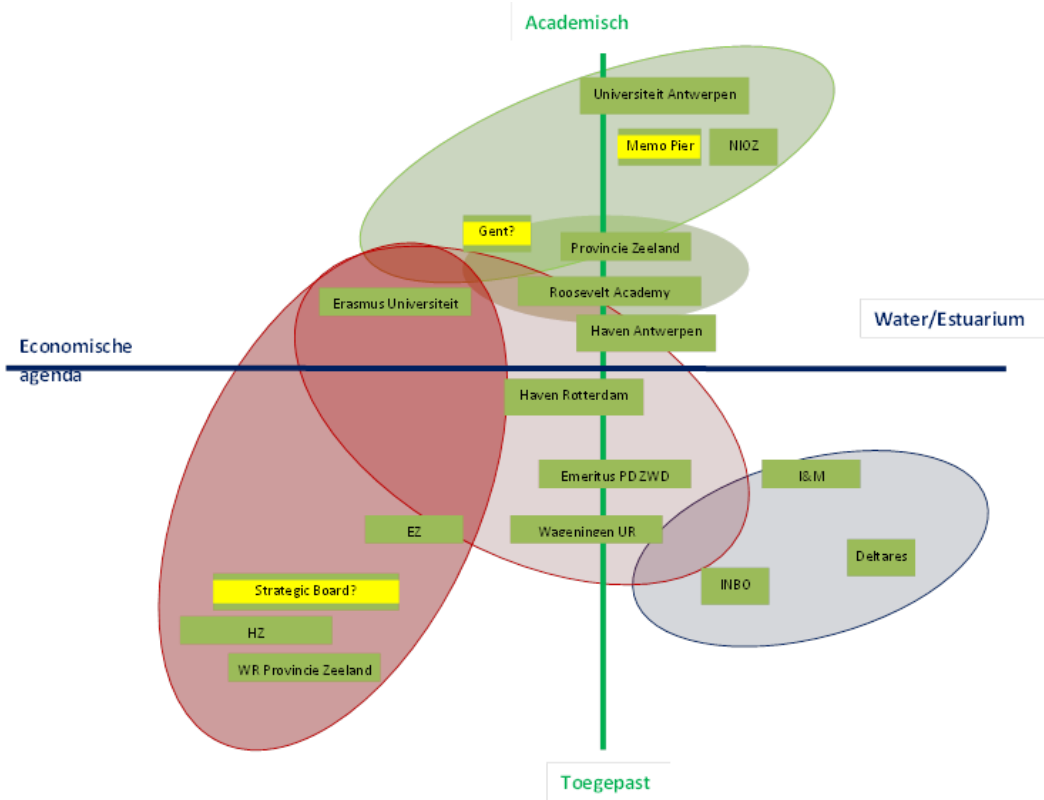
Academisch

Universiteit Antwerpen

Memo Pier

NIOZ

Gent?

Provincie Zeeland

Roosevelt Academy

Erasmus Universiteit

Haven Antwerpen

Water/Estuarium

Economische agenda

Haven Rotterdam

Emeritus PD ZWD

I&M

EZ

Wageningen UR

Deltares

INBO

Strategic Board?

HZ

WR Provincie Zeeland

Toegepast